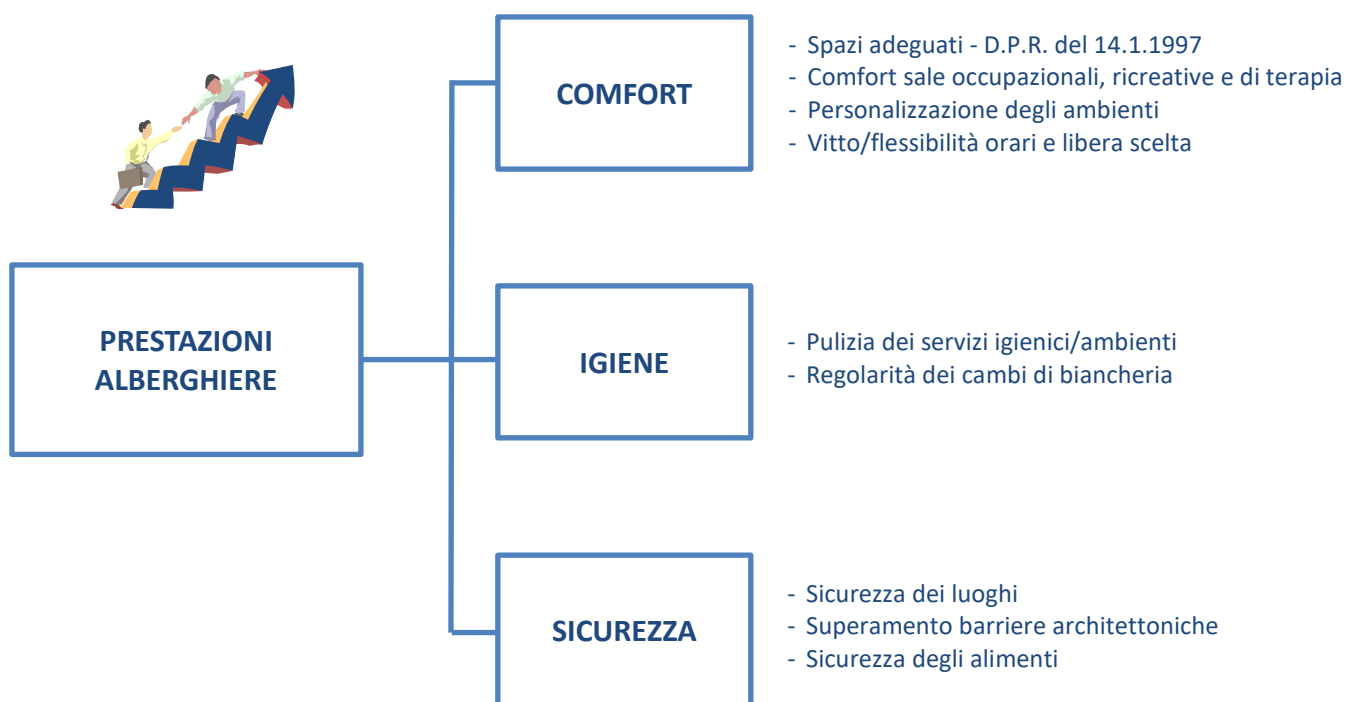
PRESTAZIONI ALBERGHIERE

COMFORT

- Spazi adeguati - D.P.R. del 14.1.1997
- Comfort sale occupazionali, ricreative e di terapia
- Personalizzazione degli ambienti
- Vitto/flessibilità orari e libera scelta

IGIENE

- Pulizia dei servizi igienici/ambienti
- Regolarità dei cambi di biancheria

SICUREZZA

- Sicurezza dei luoghi
- Superamento barriere architettoniche
- Sicurezza degli alimenti